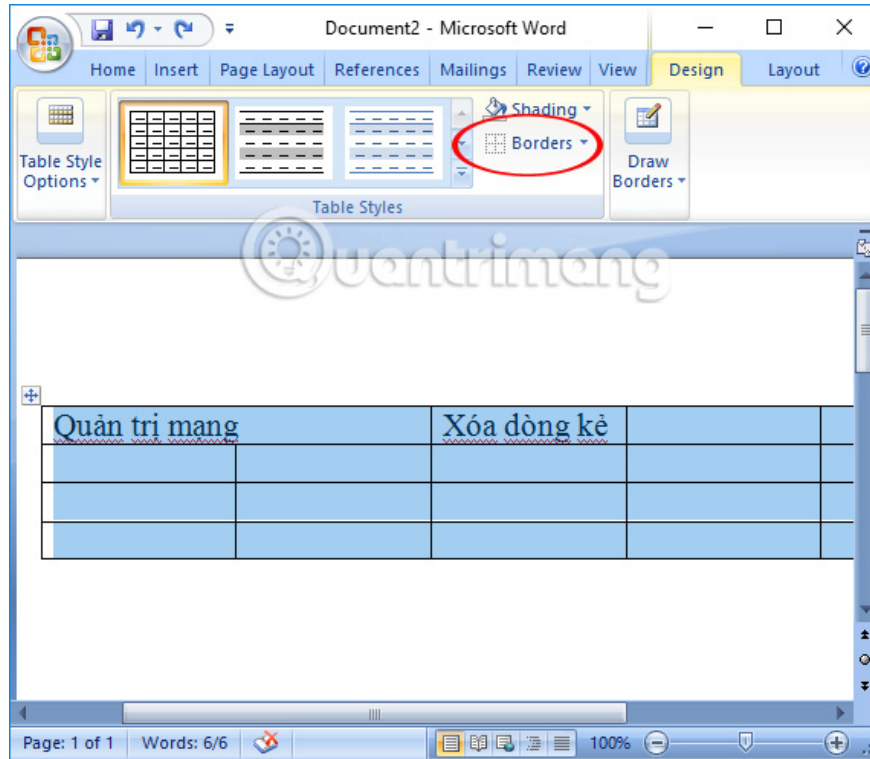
Document2 - Microsoft Word

Home Insert Page Layout References Mailings Review View Design Layout

Table Style Options

Shading

Borders

Draw Borders

Table Styles

Quantrimang

| Quản trị mạng | | Xóa dòng kẻ | | |
|---|---|---|---|---|
| | | | | |
| | | | | |
| | | | | |

Page: 1 of 1 Words: 6/6 100%